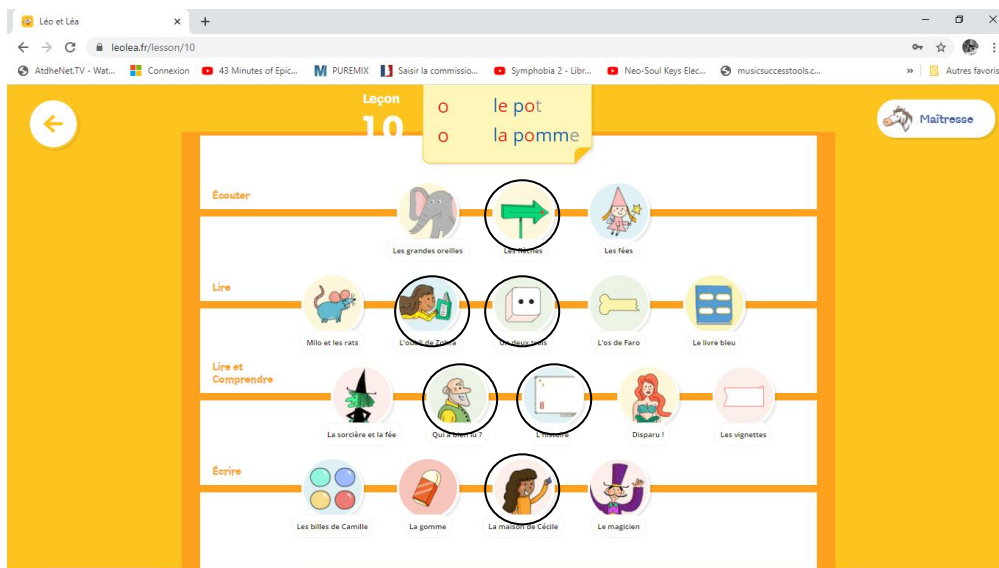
Léo et Léa

leolea.fr/lesson/10

AtdheNet.TV - Wat... Connexion 43 Minutes of Epic... PUREMIX Saisir la commissio... Symphobia 2 - Libr... Neo-Soul Keys Elec... musicsuccesstools.c... Autres favoris

Leçon
10

o le pot
o la pomme

Maîtresse

Écouter
Les grandes oreilles
Les flèches
Les fées

Lire
Milo et les rats
L'outil de Zohra
Un deux trois
L'os de Faro
Le livre bleu

Lire et Comprendre
La sorcière et la fée
Qui a bien lu ?
L'histoire
Disparu !
Les vignettes

Écrire
Les billes de Camille
La gomme
La maison de Cécile
Le magicien